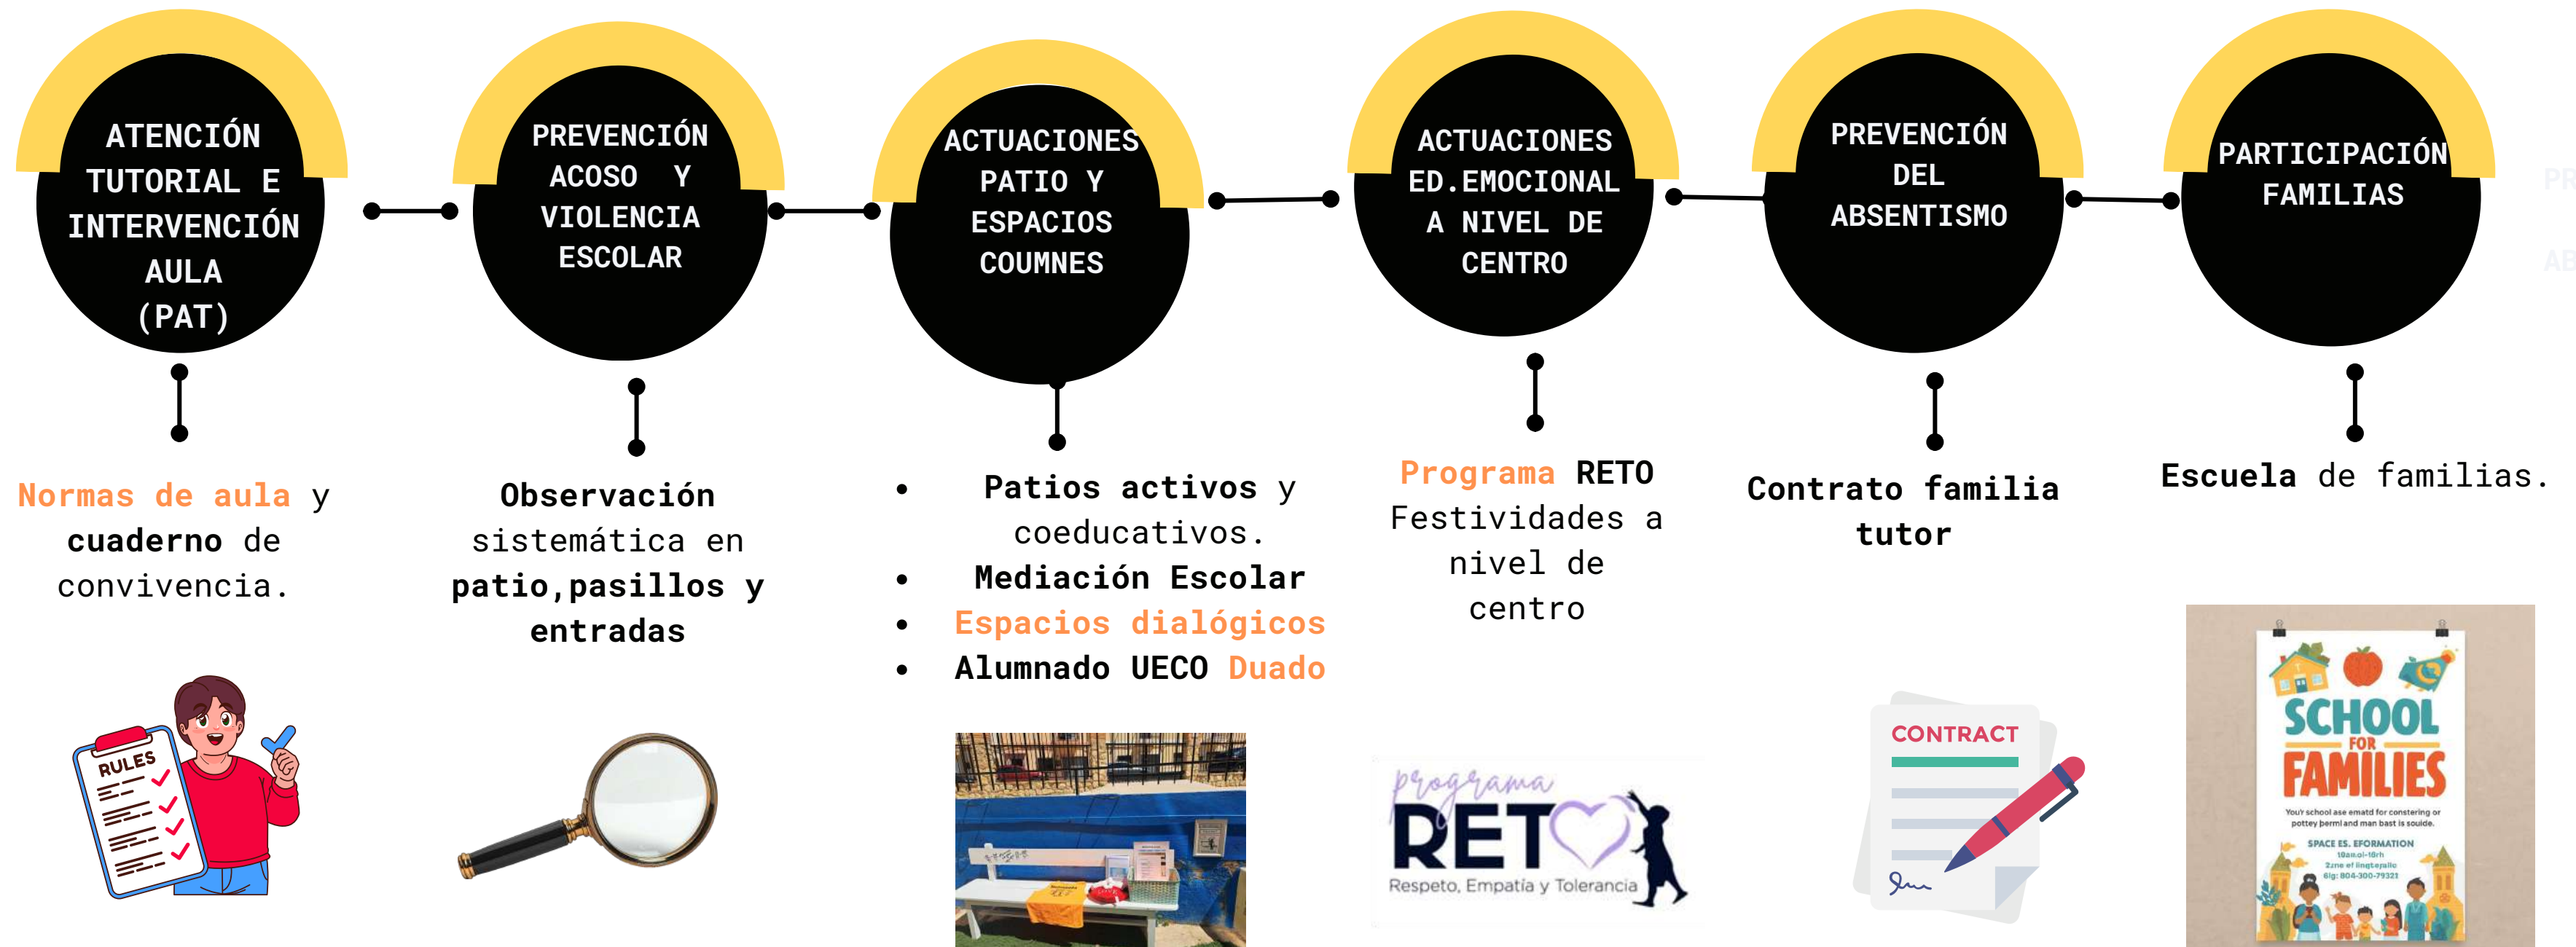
ATENCIÓN TUTORIAL E INTERVENCIÓN AULA (PAT)

PREVENCIÓN ACOSO Y VIOLENCIA ESCOLAR

ACTUACIONES PATIO Y ESPACIOS COUMNES

ACTUACIONES ED.EMOCIONAL A NIVEL DE CENTRO

PREVENCIÓN DEL ABSENTISMO

PARTICIPACIÓN FAMILIAS

Normas de aula y cuaderno de convivencia.

RULES

Observación sistemática en patio,pasillos y entradas

• Patios activos y coeducativos.
• Mediación Escolar
• Espacios dialógicos
• Alumnado UECO Duado

Programa RETO Festividades a nivel de centro

programa RETO
Respeto, Empatía y Tolerancia

Contrato familia tutor

CONTRACT

Escuela de familias.

SCHOOL FOR FAMILIES

Your school ase ematd for constering or pottey perml and man bast is souide.

SPACE ES. EFORMATION
10am.ol-10rh
2zne el lingtejulle
6lg: 804-300-79321